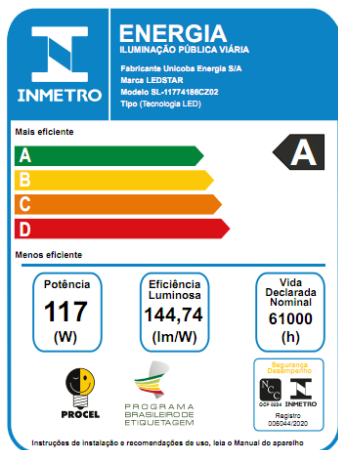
INMETRO

ENERGIA
ILUMINAÇÃO PÚBLICA VIÁRIA

Fabricante Unicoba Energia S/A
Marca LEDSTAR
Modelo SL-11774186CZ02
Tipo (Tecnologia LED)

Mais eficiente

A
B
C
D

A

Menos eficiente

Potência
117
(W)

Eficiência Luminosa
144,74
(lm/W)

Vida Declarada Nominal
61000
(h)

PROCEL

PROGRAMA BRASILEIRO DE ETIQUETAGEM

Segurança Desempenho
OCP 0034 INMETRO
Registro 008044/2020

Instruções de instalação e recomendações de uso, leia o Manual do aparelho